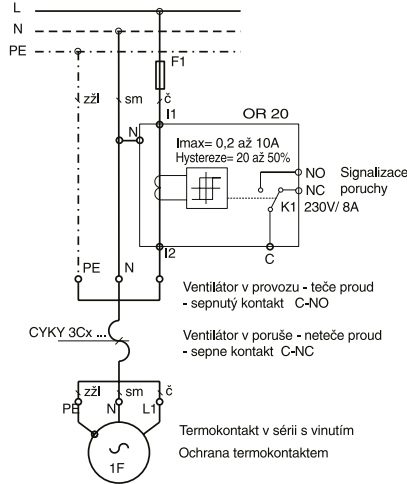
L
N
PE
F1
zžl
sm
č
I1
OR 20
N
Imax= 0,2 až 10A
Hystereze= 20 až 50%
NO
NC
Signalizace poruchy
K1 230V/ 8A
I2
C
PE
N
Ventilátor v provozu - teče proud
- sepnutý kontakt C-NO

Ventilátor v poruše - neteče proud
- sepne kontakt C-NC
CYKY 3Cx ...
zžl
sm
č
PE
N
L1
1F
Termokontakt v sérii s vinutím
Ochrana termokontaktem